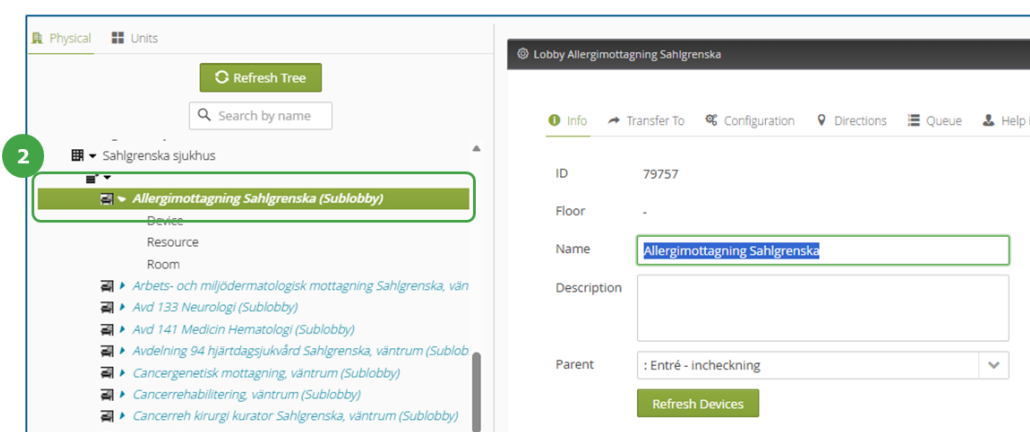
Physical Units

Refresh Tree

Search by name

2

Sahlgrenska sjukhus

Allergimottagning Sahlgrenska (Sublobby)

Device

Resource

Room

Arbets- och miljödermatologisk mottagning Sahlgrenska, vän

Avd 133 Neurologi (Sublobby)

Avd 141 Medicin Hematologi (Sublobby)

Avdelning 94 hjärtdagsjukvård Sahlgrenska, väntrum (Sublob

Cancergenetisk mottagning, väntrum (Sublobby)

Cancerrehabilitering, väntrum (Sublobby)

Cancerreh kirurgi kurator Sahlgrenska, väntrum (Sublobby)

Lobby Allergimottagning Sahlgrenska

Info Transfer To Configuration Directions Queue Help

ID 79757

Floor -

Name Allergimottagning Sahlgrenska

Description

Parent : Entré - incheckning

Refresh Devices